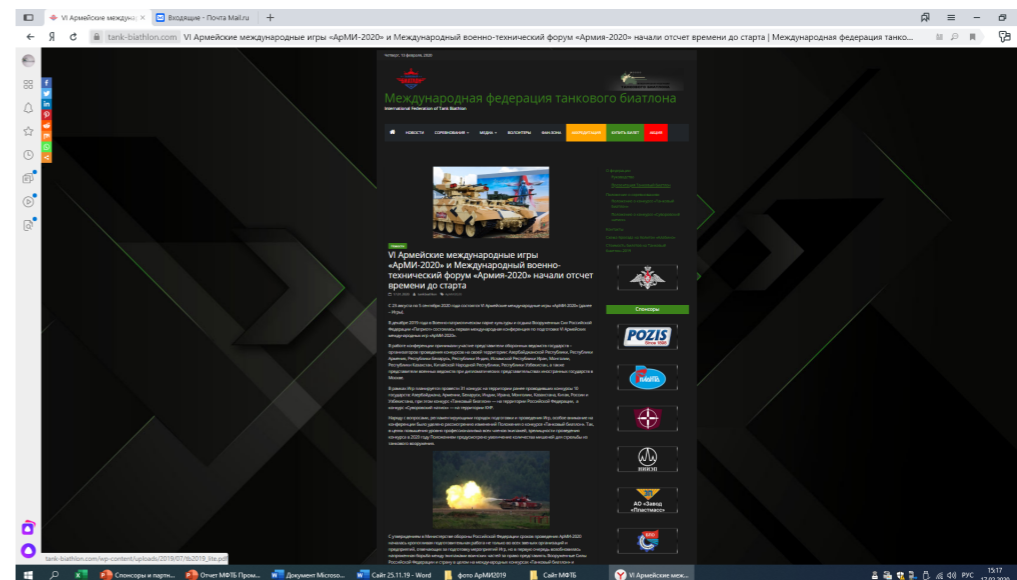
VI Армейские междунар ×
Входящие - Почта Mail.ru ×
+

tank-biathlon.com VI Армейские международные игры «АрМИ-2020» и Международный военно-технический форум «Армия-2020» начали отсчет времени до старта | Международная федерация танко...

Четверг, 13 февраля, 2020

Международная федерация танкового биатлона
International Federation of Tank Biathlon

НОВОСТИ СОРЕВНОВАНИЯ МЕДИА ВОЛОНТЕРЫ ФАН ЗОНА КУПИТЬ БИЛЕТ АКЦИЯ

Новости

VI Армейские международные игры «АрМИ-2020» и Международный военно-технический форум «Армия-2020» начали отсчет времени до старта

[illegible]

Спонсоры

POZIS

АО «Завод «Пластмасс»

tank-biathlon.com/wp-content/uploads/2019/07/fb2019_lite.pdf

Спонсоры и партн...
Отчет МФТБ Пром...
Документ Microso...
Сайт 25.11.19 - Word
фото АрМИ2019
Сайт МФТБ
VI Армейские меж...
РУС
15:17
13.02.2020